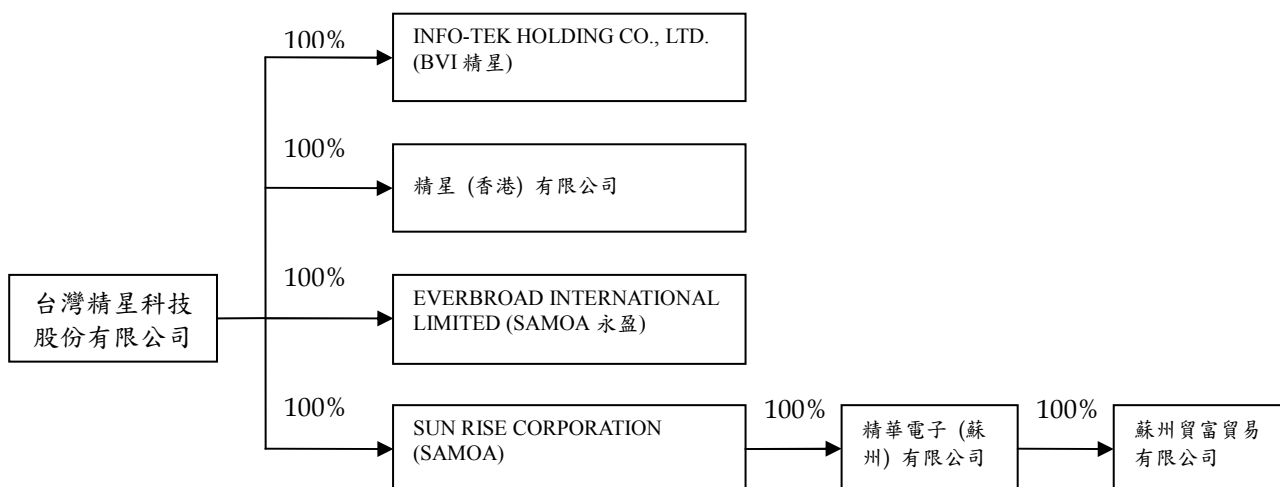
台灣精星科技股份有限公司

100%

INFO-TEK HOLDING CO., LTD. (BVI 精星)

100%

精星 (香港) 有限公司

100%

EVERBROAD INTERNATIONAL LIMITED (SAMOA 永盈)

100%

SUN RISE CORPORATION (SAMOA)

100%

精華電子 (蘇州) 有限公司

100%

蘇州貿富貿易有限公司